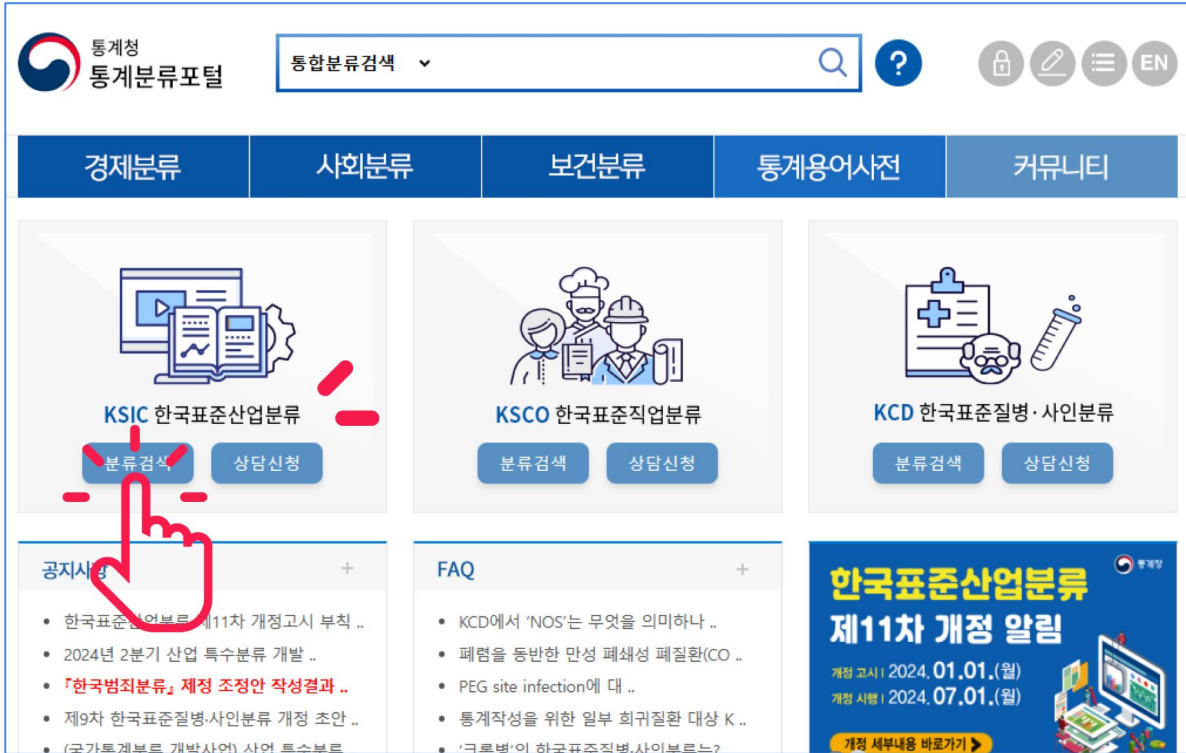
통계청
통계분류포털

통합분류검색

?

EN

경제분류 | 사회분류 | 보건분류 | 통계용어사전 | 커뮤니티

KSIC 한국표준산업분류
분류검색 상담신청

KSCO 한국표준직업분류
분류검색 상담신청

KCD 한국표준질병·사인분류
분류검색 상담신청

공지사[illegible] +
- 한국표준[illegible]업분류 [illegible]11차 개정고시 부칙 ..
- 2024년 2분기 산업 특수분류 개발 ..
- 『한국범죄분류』 제정 조정안 작성결과 ..
- 제9차 한국표준질병·사인분류 개정 초안 ..
- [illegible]

FAQ +
- KCD에서 'NOS'는 무엇을 의미하나 ..
- 폐렴을 동반한 만성 폐쇄성 폐질환(CO ..
- PEG site infection에 대 ..
- 통계작성을 위한 일부 희귀질환 대상 K ..
- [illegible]

통계청
한국표준산업분류
제11차 개정 알림
개정 고시 | 2024.01.01.(월)
개정 시행 | 2024.07.01.(월)
개정 세부내용 바로가기 ›